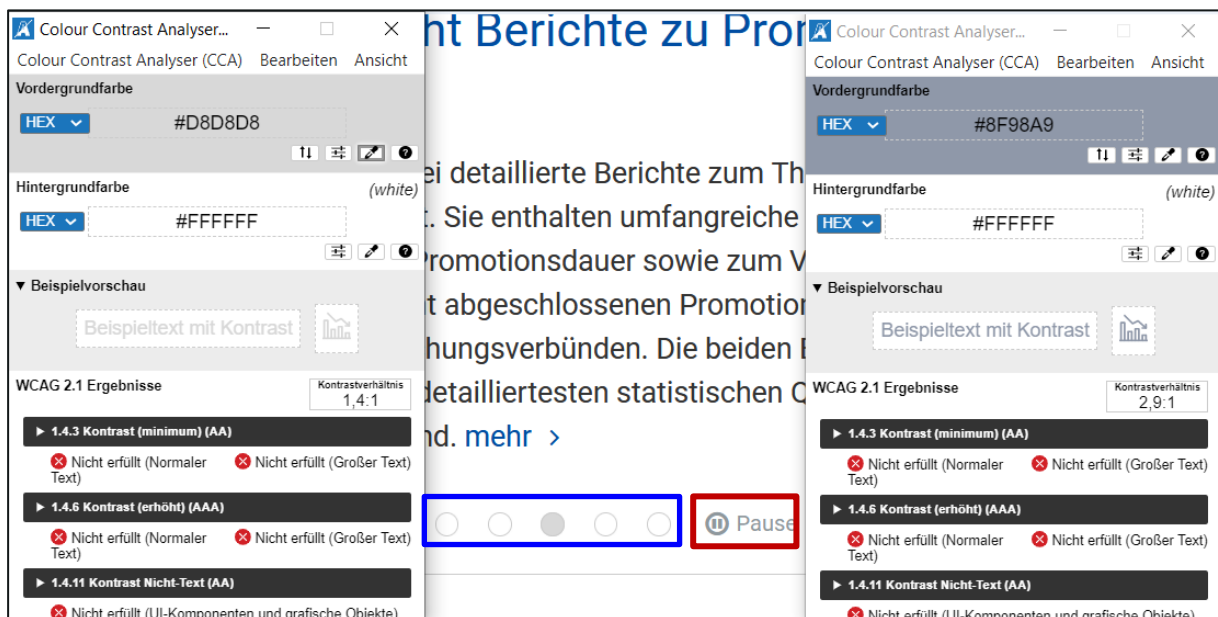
Colour Contrast Analyser...

Colour Contrast Analyser (CCA) Bearbeiten Ansicht

Vordergrundfarbe

HEX #D8D8D8

Hintergrundfarbe (white)

HEX #FFFFFF

▼ Beispielvorschau

Beispieltext mit Kontrast

WCAG 2.1 Ergebnisse

Kontrastverhältnis 1,4:1

▶ 1.4.3 Kontrast (minimum) (AA)

Nicht erfüllt (Normaler Text) Nicht erfüllt (Großer Text)

▶ 1.4.6 Kontrast (erhöht) (AAA)

Nicht erfüllt (Normaler Text) Nicht erfüllt (Großer Text)

▶ 1.4.11 Kontrast Nicht-Text (AA)

Nicht erfüllt (UI-Komponenten und grafische Objekte)

ht Berichte zu Prom

ei detaillierte Berichte zum Th
. Sie enthalten umfangreiche
Promotionsdauer sowie zum V
t abgeschlossenen Promotio
hungsverbünden. Die beiden
detailliertesten statistischen
nd. mehr ›

Pause

Colour Contrast Analyser...

Colour Contrast Analyser (CCA) Bearbeiten Ansicht

Vordergrundfarbe

HEX #8F98A9

Hintergrundfarbe (white)

HEX #FFFFFF

▼ Beispielvorschau

Beispieltext mit Kontrast

WCAG 2.1 Ergebnisse

Kontrastverhältnis 2,9:1

▶ 1.4.3 Kontrast (minimum) (AA)

Nicht erfüllt (Normaler Text) Nicht erfüllt (Großer Text)

▶ 1.4.6 Kontrast (erhöht) (AAA)

Nicht erfüllt (Normaler Text) Nicht erfüllt (Großer Text)

▶ 1.4.11 Kontrast Nicht-Text (AA)

Nicht erfüllt (UI-Komponenten und grafische Objekte)